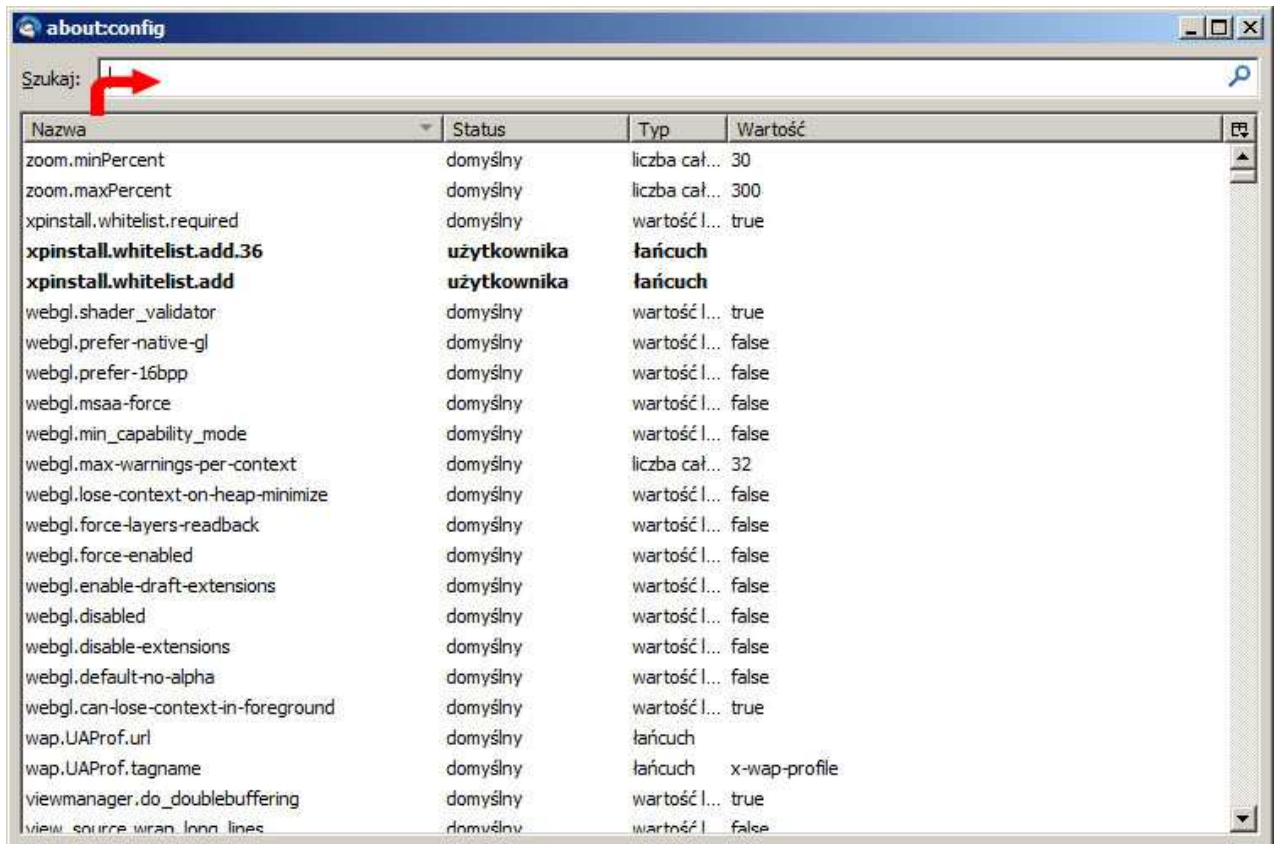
about:config

Szukaj:

| Nazwa | Status | Typ | Wartość |
|---|---|---|---|
| zoom.minPercent | domyślny | liczba cał... | 30 |
| zoom.maxPercent | domyślny | liczba cał... | 300 |
| xpinstall.whitelist.required | domyślny | wartość l... | true |
| **xpinstall.whitelist.add.36** | **użytkownika** | **łańcuch** | |
| **xpinstall.whitelist.add** | **użytkownika** | **łańcuch** | |
| webgl.shader_validator | domyślny | wartość l... | true |
| webgl.prefer-native-gl | domyślny | wartość l... | false |
| webgl.prefer-16bpp | domyślny | wartość l... | false |
| webgl.msaa-force | domyślny | wartość l... | false |
| webgl.min_capability_mode | domyślny | wartość l... | false |
| webgl.max-warnings-per-context | domyślny | liczba cał... | 32 |
| webgl.lose-context-on-heap-minimize | domyślny | wartość l... | false |
| webgl.force-layers-readback | domyślny | wartość l... | false |
| webgl.force-enabled | domyślny | wartość l... | false |
| webgl.enable-draft-extensions | domyślny | wartość l... | false |
| webgl.disabled | domyślny | wartość l... | false |
| webgl.disable-extensions | domyślny | wartość l... | false |
| webgl.default-no-alpha | domyślny | wartość l... | false |
| webgl.can-lose-context-in-foreground | domyślny | wartość l... | true |
| wap.UAProf.url | domyślny | łańcuch | |
| wap.UAProf.tagname | domyślny | łańcuch | x-wap-profile |
| viewmanager.do_doublebuffering | domyślny | wartość l... | true |
| view_source.wrap_long_lines | domyślny | wartość l... | false |